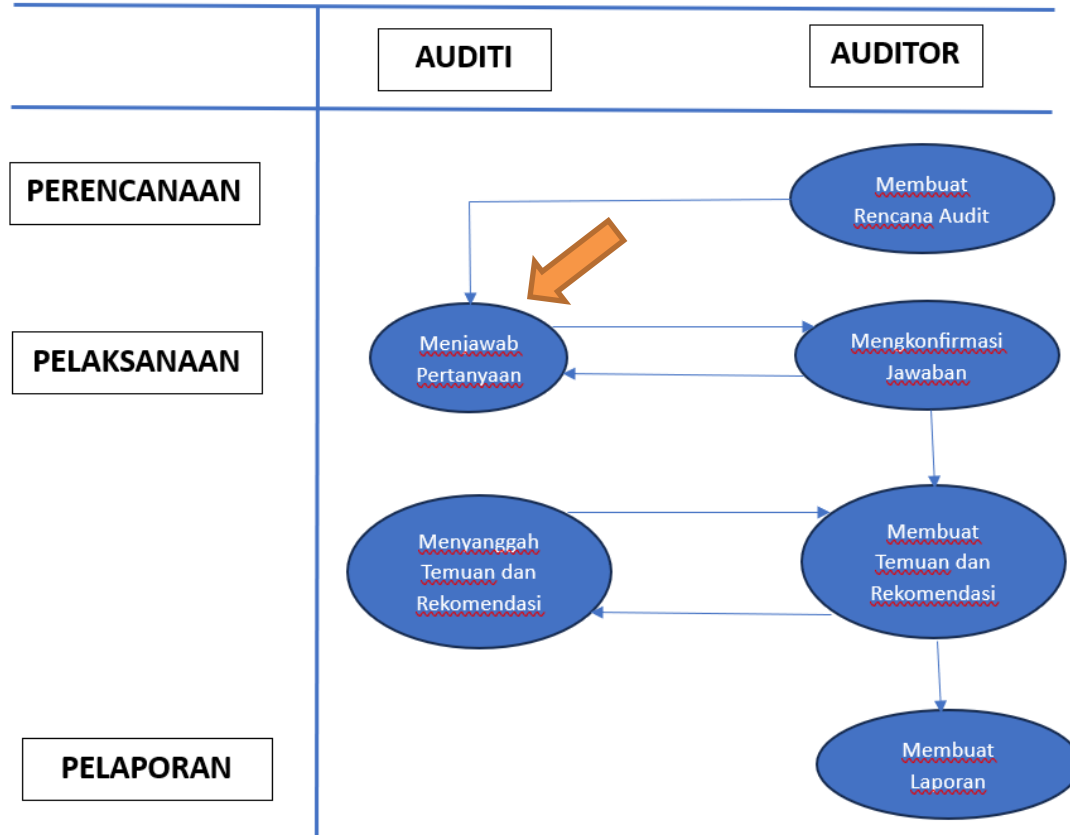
AUDITI

AUDITOR

PERENCANAAN

Membuat Rencana Audit

PELAKSANAAN

Menjawab Pertanyaan

Mengkonfirmasi Jawaban

Menyanggah Temuan dan Rekomendasi

Membuat Temuan dan Rekomendasi

PELAPORAN

Membuat Laporan